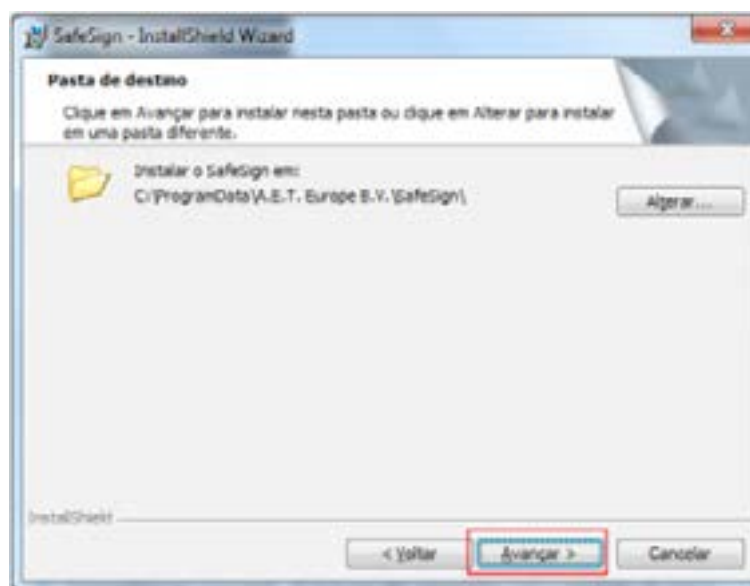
SafeSign - InstallShield Wizard

Pasta de destino

Clique em Avançar para instalar nesta pasta ou clique em Alterar para instalar em uma pasta diferente.

Instalar o SafeSign em:
C:\ProgramData\A.E.T. Europe B.V.\SafeSign\

Alterar...

InstallShield

< Voltar

Avançar >

Cancelar